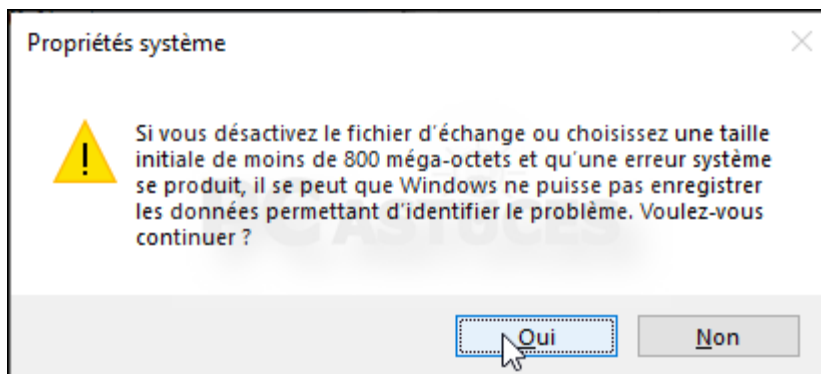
Propriétés système

Si vous désactivez le fichier d'échange ou choisissez une taille initiale de moins de 800 méga-octets et qu'une erreur système se produit, il se peut que Windows ne puisse pas enregistrer les données permettant d'identifier le problème. Voulez-vous continuer ?

Oui

Non